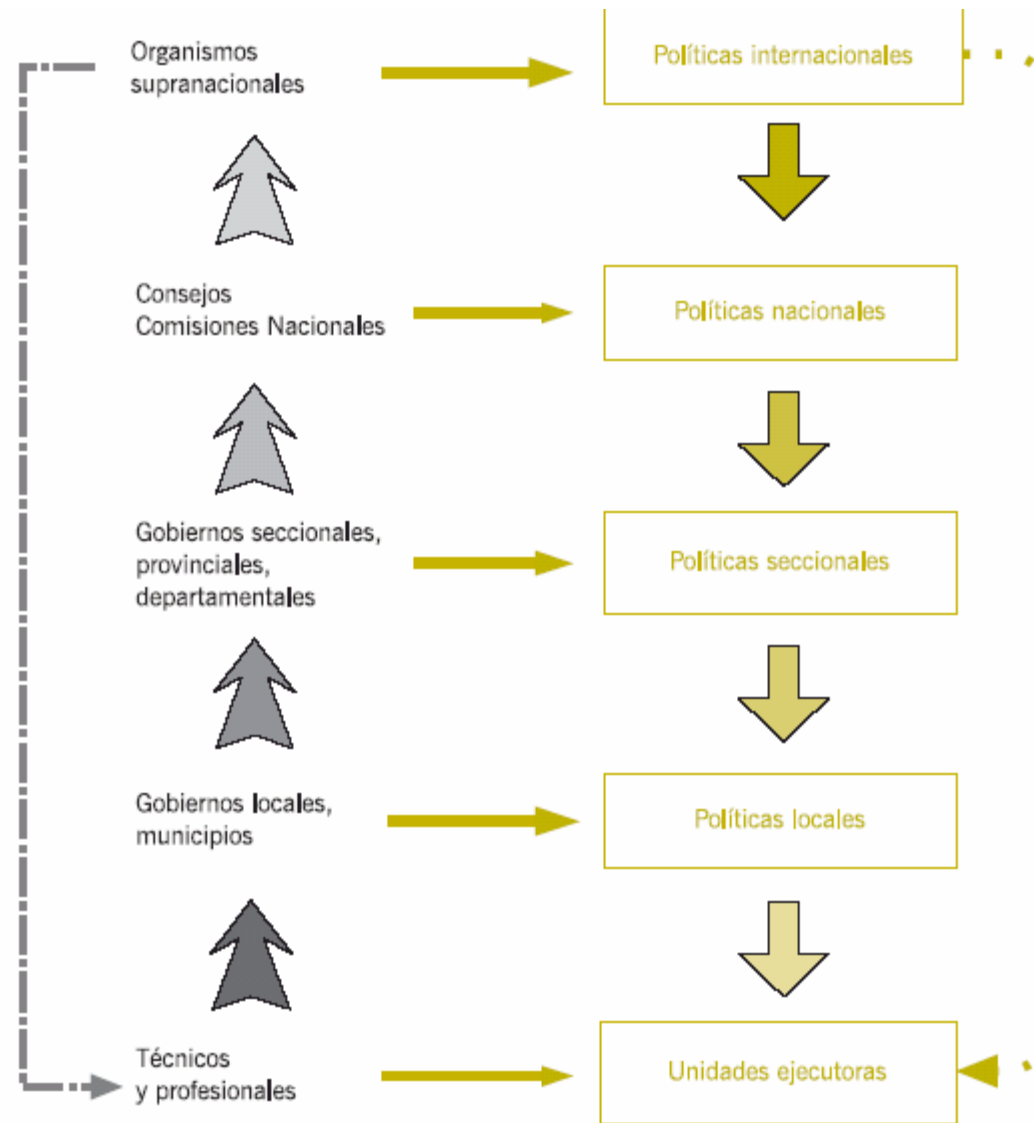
Organismos supranacionales

Políticas internacionales

Consejos
Comisiones Nacionales

Políticas nacionales

Gobiernos seccionales, provinciales, departamentales

Políticas seccionales

Gobiernos locales, municipios

Políticas locales

Técnicos y profesionales

Unidades ejecutoras